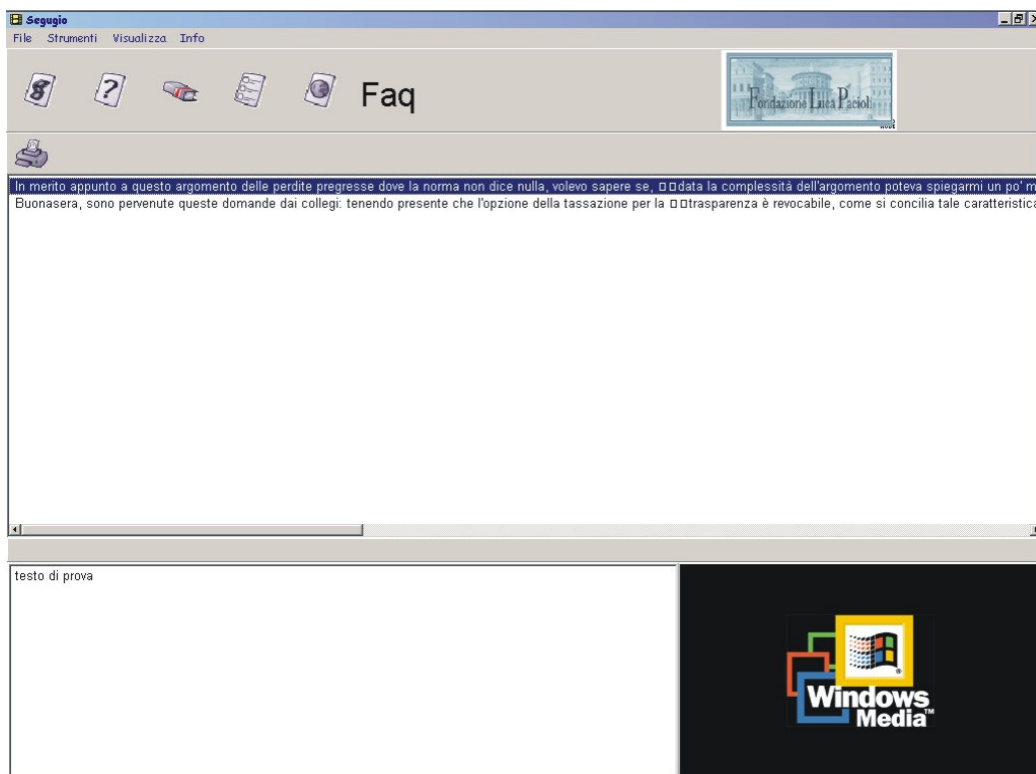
Segugio
File Strumenti Visualizza Info

Faq

Fondazione Luca Pacioli

In merito appunto a questo argomento delle perdite pregresse dove la norma non dice nulla, volevo sapere se, □□data la complessità dell'argomento poteva spiegarmi un po' m
Buonasera, sono pervenute queste domande dai collegi: tenendo presente che l'opzione della tassazione per la □□trasparenza è revocabile, come si concilia tale caratteristica

testo di prova

Windows Media™